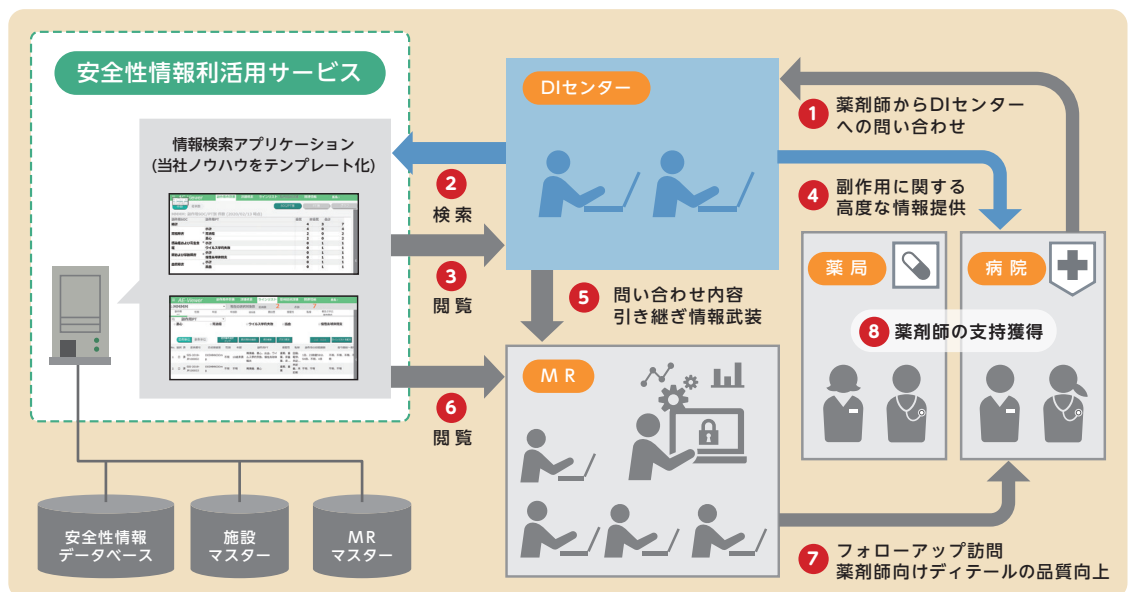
安全性情報利活用サービス

情報検索アプリケーション
(当社ノウハウをテンプレート化)

DIセンター

1 薬剤師からDIセンターへの問い合わせ

2 検索

3 閲覧

4 副作用に関する高度な情報提供

5 問い合わせ内容引き継ぎ情報武装

6 閲覧

薬局

病院

8 薬剤師の支持獲得

MR

7 フォローアップ訪問
薬剤師向けディテールの品質向上

安全性情報データベース

施設マスター

MRマスター